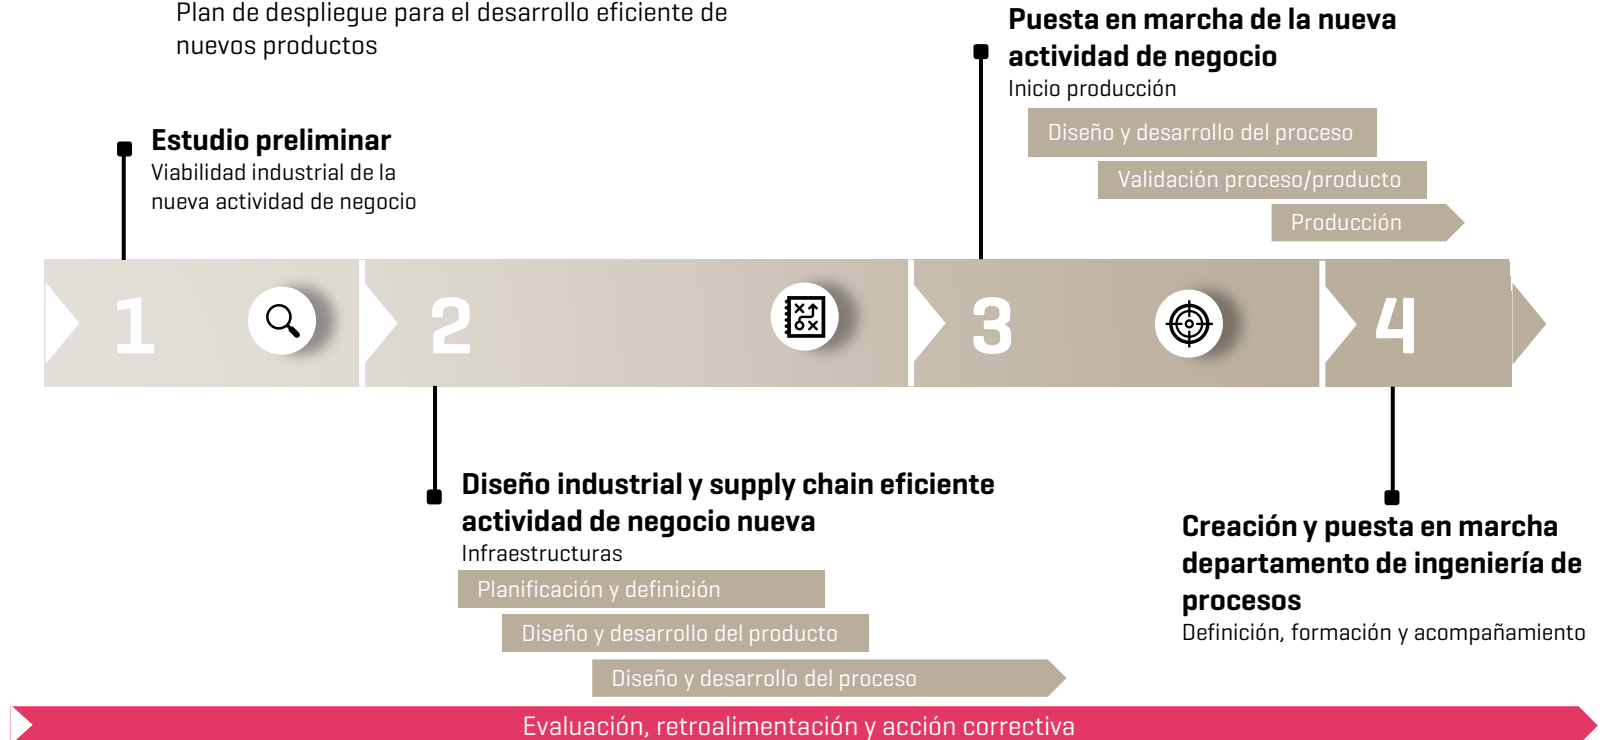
Plan de despliegue para el desarrollo eficiente de nuevos productos

Puesta en marcha de la nueva actividad de negocio
Inicio producción

Diseño y desarrollo del proceso

Validación proceso/producto

Producción

Estudio preliminar
Viabilidad industrial de la nueva actividad de negocio

1

2

3

4

Diseño industrial y supply chain eficiente actividad de negocio nueva
Infraestructuras

Planificación y definición

Diseño y desarrollo del producto

Diseño y desarrollo del proceso

Creación y puesta en marcha departamento de ingeniería de procesos
Definición, formación y acompañamiento

Evaluación, retroalimentación y acción correctiva